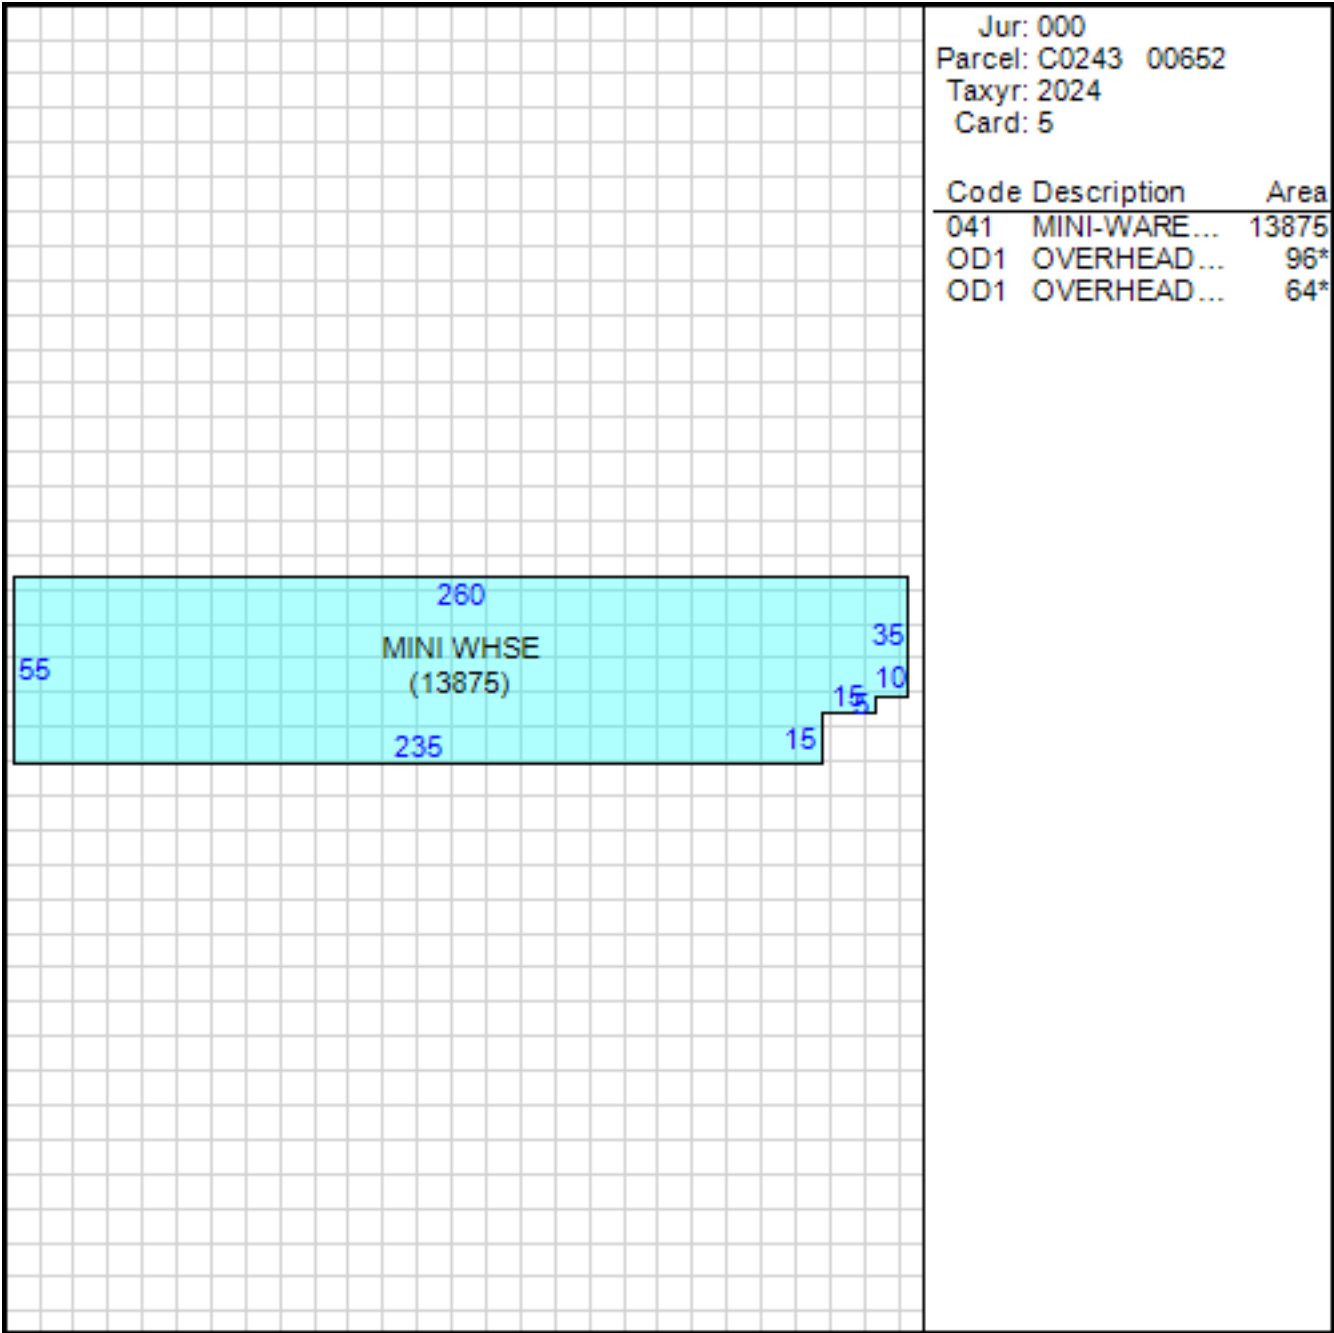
260

MINI WHSE
(13875)

55

35

10

15

5

15

235

Jur: 000
Parcel: C0243 00652
Taxyr: 2024
Card: 5

| Code | Description | Area |
|---|---|---|
| 041 | MINI-WARE... | 13875 |
| OD1 | OVERHEAD... | 96* |
| OD1 | OVERHEAD... | 64* |